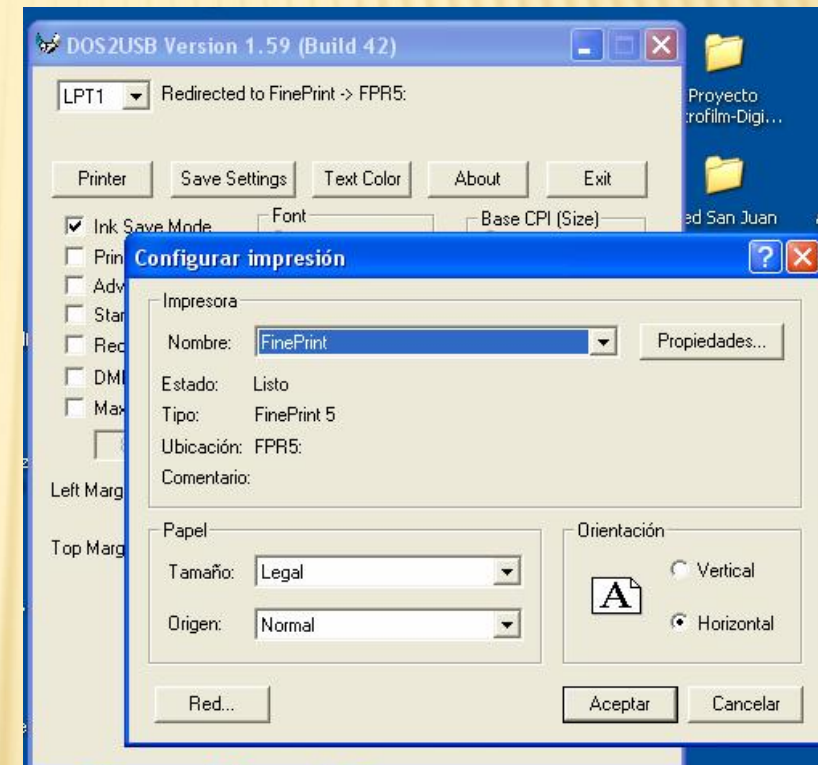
DOS2USB Version 1.59 (Build 42)

LPT1 Redirected to FinePrint -> FPR5:

Printer
Save Settings
Text Color
About
Exit

Ink Save Mode
Font
Base CPI (Size)
Prin
Adv
Star
Rec
DMI
Max

Left Marg
Top Marg

Proyecto
rofilm-Digi...

ed San Juan

Configurar impresión

Impresora
Nombre: FinePrint
Propiedades...
Estado: Listo
Tipo: FinePrint 5
Ubicación: FPR5:
Comentario:

Papel
Tamaño: Legal
Origen: Normal

Orientación
A
Vertical
Horizontal

Red...
Aceptar
Cancelar